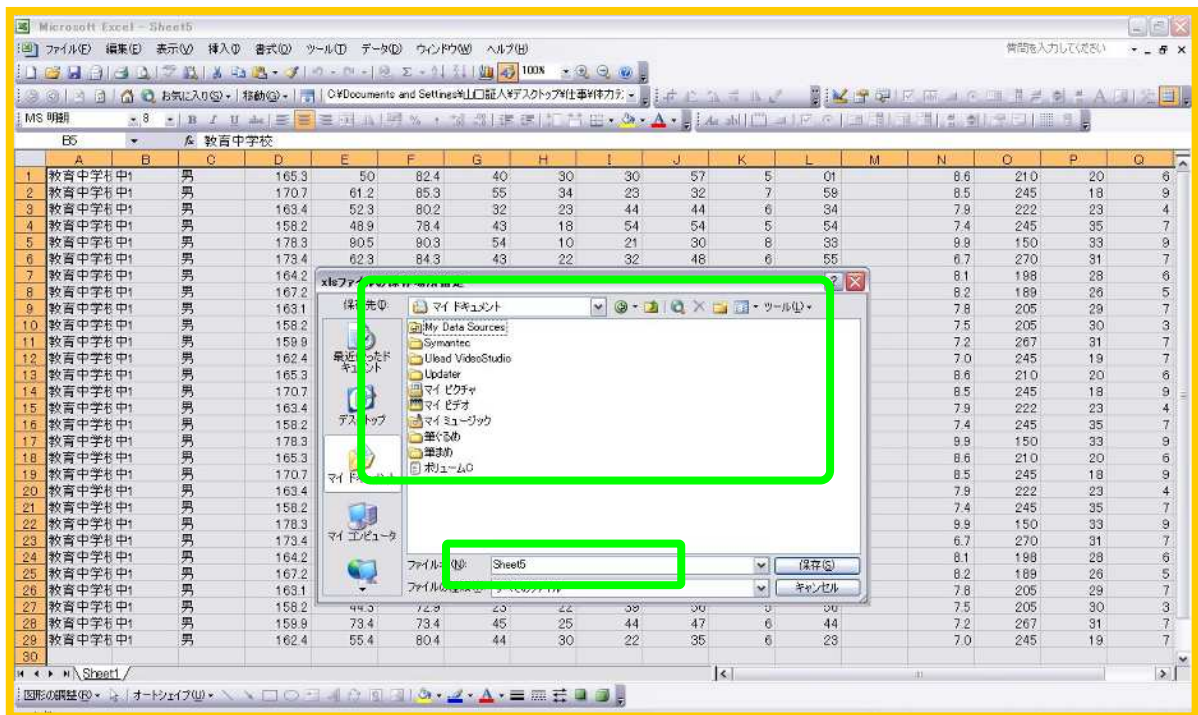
Microsoft Excel - Sheet5

ファイル(F) 編集(E) 表示(V) 挿入(I) 書式(O) ツール(T) データ(D) ウィンドウ(W) ヘルプ(H)

質問を入力してください

100%

お気に入り(O) 移動(G) C:¥Documents and Settings¥山口証人¥デスクトップ¥仕事¥体力テ

MS 明朝 8

B5 教育中学校

| | A | B | C | D | E | F | G | H | I | J | K | L | M | N | O | P | Q |
|---|---|---|---|---|---|---|---|---|---|---|---|---|---|---|---|---|---|
| 1 | 教育中学校 | 中1 | 男 | 165.3 | 50 | 82.4 | 40 | 30 | 30 | 57 | 5 | 01 | | 8.6 | 210 | 20 | 6 |
| 2 | 教育中学校 | 中1 | 男 | 170.7 | 61.2 | 85.3 | 55 | 34 | 23 | 32 | 7 | 59 | | 8.5 | 245 | 18 | 9 |
| 3 | 教育中学校 | 中1 | 男 | 163.4 | 52.3 | 80.2 | 32 | 23 | 44 | 44 | 6 | 34 | | 7.9 | 222 | 23 | 4 |
| 4 | 教育中学校 | 中1 | 男 | 158.2 | 48.9 | 78.4 | 43 | 18 | 54 | 54 | 5 | 54 | | 7.4 | 245 | 35 | 7 |
| 5 | 教育中学校 | 中1 | 男 | 178.3 | 80.5 | 90.3 | 54 | 10 | 21 | 30 | 8 | 33 | | 9.9 | 150 | 33 | 9 |
| 6 | 教育中学校 | 中1 | 男 | 173.4 | 62.3 | 84.3 | 43 | 22 | 32 | 48 | 6 | 55 | | 6.7 | 270 | 31 | 7 |
| 7 | 教育中学校 | 中1 | 男 | 164.2 | | | | | | | | | | 8.1 | 198 | 28 | 6 |
| 8 | 教育中学校 | 中1 | 男 | 167.2 | | | | | | | | | | 8.2 | 189 | 26 | 5 |
| 9 | 教育中学校 | 中1 | 男 | 163.1 | | | | | | | | | | 7.8 | 205 | 29 | 7 |
| 10 | 教育中学校 | 中1 | 男 | 158.2 | | | | | | | | | | 7.5 | 205 | 30 | 3 |
| 11 | 教育中学校 | 中1 | 男 | 159.9 | | | | | | | | | | 7.2 | 267 | 31 | 7 |
| 12 | 教育中学校 | 中1 | 男 | 162.4 | | | | | | | | | | 7.0 | 245 | 19 | 7 |
| 13 | 教育中学校 | 中1 | 男 | 165.3 | | | | | | | | | | 8.6 | 210 | 20 | 6 |
| 14 | 教育中学校 | 中1 | 男 | 170.7 | | | | | | | | | | 8.5 | 245 | 18 | 9 |
| 15 | 教育中学校 | 中1 | 男 | 163.4 | | | | | | | | | | 7.9 | 222 | 23 | 4 |
| 16 | 教育中学校 | 中1 | 男 | 158.2 | | | | | | | | | | 7.4 | 245 | 35 | 7 |
| 17 | 教育中学校 | 中1 | 男 | 178.3 | | | | | | | | | | 9.9 | 150 | 33 | 9 |
| 18 | 教育中学校 | 中1 | 男 | 165.3 | | | | | | | | | | 8.6 | 210 | 20 | 6 |
| 19 | 教育中学校 | 中1 | 男 | 170.7 | | | | | | | | | | 8.5 | 245 | 18 | 9 |
| 20 | 教育中学校 | 中1 | 男 | 163.4 | | | | | | | | | | 7.9 | 222 | 23 | 4 |
| 21 | 教育中学校 | 中1 | 男 | 158.2 | | | | | | | | | | 7.4 | 245 | 35 | 7 |
| 22 | 教育中学校 | 中1 | 男 | 178.3 | | | | | | | | | | 9.9 | 150 | 33 | 9 |
| 23 | 教育中学校 | 中1 | 男 | 173.4 | | | | | | | | | | 6.7 | 270 | 31 | 7 |
| 24 | 教育中学校 | 中1 | 男 | 164.2 | | | | | | | | | | 8.1 | 198 | 28 | 6 |
| 25 | 教育中学校 | 中1 | 男 | 167.2 | | | | | | | | | | 8.2 | 189 | 26 | 5 |
| 26 | 教育中学校 | 中1 | 男 | 163.1 | | | | | | | | | | 7.8 | 205 | 29 | 7 |
| 27 | 教育中学校 | 中1 | 男 | 158.2 | 44.5 | 72.9 | 23 | 22 | 39 | 50 | 5 | 50 | | 7.5 | 205 | 30 | 3 |
| 28 | 教育中学校 | 中1 | 男 | 159.9 | 73.4 | 73.4 | 45 | 25 | 44 | 47 | 6 | 44 | | 7.2 | 267 | 31 | 7 |
| 29 | 教育中学校 | 中1 | 男 | 162.4 | 55.4 | 80.4 | 44 | 30 | 22 | 35 | 6 | 23 | | 7.0 | 245 | 19 | 7 |
| 30 | | | | | | | | | | | | | | | | | |

xlsファイルの保存場所指定

保存先(I): マイ ドキュメント

ツール(L)

最近使ったドキュメント
デスクトップ
マイ ドキュメント
マイ コンピュータ

My Data Sources
Symantec
Ulead VideoStudio
Updater
マイ ピクチャ
マイ ビデオ
マイ ミュージック
筆ぐるめ
筆まめ
ボリュームO

ファイル名(N): Sheet5
ファイルの種類(T): すべてのファイル

保存(S)
キャンセル

Sheet1

図形の調整(R) オートシェイプ(U)